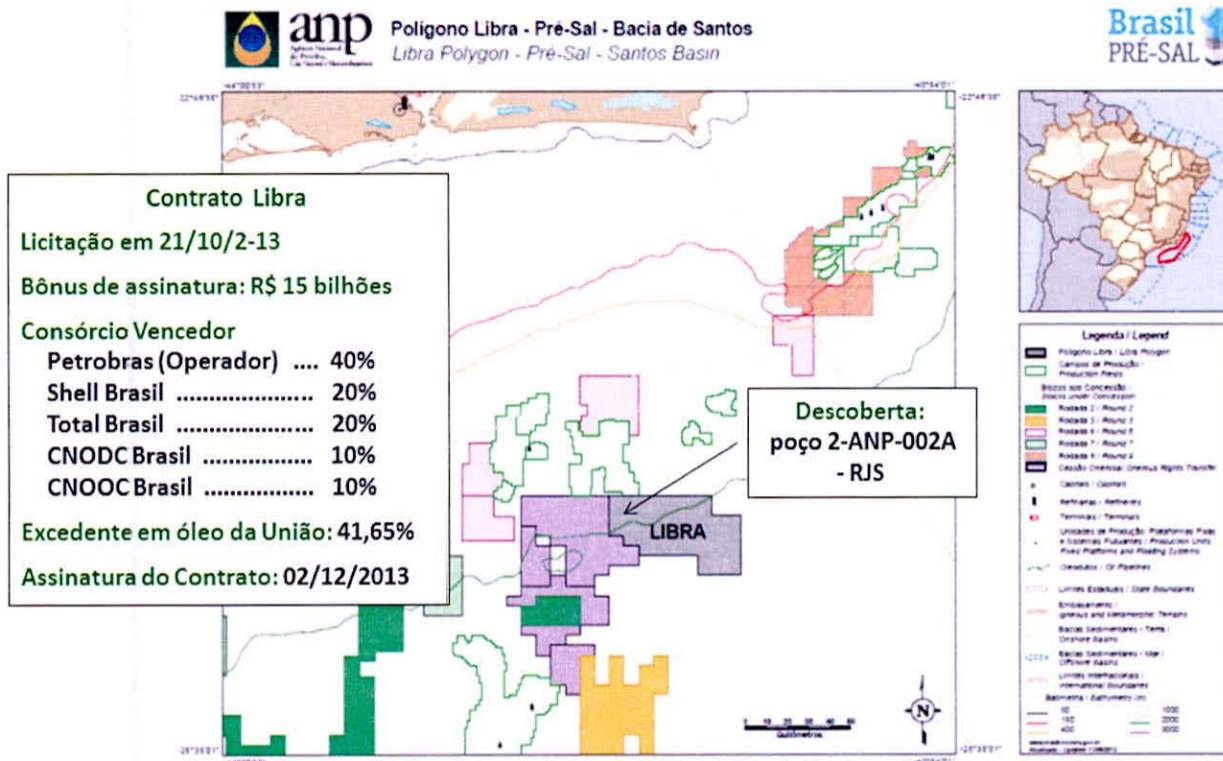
anp

Polígono Libra - Pré-Sal - Bacia de Santos
Libra Polygon - Pré-Sal - Santos Basin

Brasil
PRÉ-SAL

Contrato Libra

Licitação em 21/10/2-13

Bônus de assinatura: R$ 15 bilhões

Consórcio Vencedor
Petrobras (Operador) .... 40%
Shell Brasil .................... 20%
Total Brasil .................... 20%
CNODC Brasil ................ 10%
CNOOC Brasil ................ 10%

Excedente em óleo da União: 41,65%

Assinatura do Contrato: 02/12/2013

Descoberta:
poço 2-ANP-002A
- RJS

LIBRA

Legenda / Legend

Polígono Libra / Libra Polygon
Campos de Produção / Production Fields
Blocos sob Concessão / Blocks Under Concession
Rodada 2 / Round 2
Rodada 3 / Round 3
Rodada 6 / Round 6
Rodada 7 / Round 7
Rodada 9 / Round 9
Cessão Onerosa / Onerous Rights Transfer
Capitais / Capitals
Refinarias / Refineries
Terminais / Terminals
Unidades de Produção: Plataformas Fixas e Sistemas Flutuantes / Production Units: Fixed Platforms and Floating Systems
Oleodutos / Oil Pipelines
Limites Estaduais / State Boundaries
Embasamento / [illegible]
Bacias Sedimentares - Terra / Onshore Basins
Bacias Sedimentares - Mar / Offshore Basins
Limites Internacionais / International Boundaries
Batimetria / Bathymetry (m)
50 1000
150 2000
400 3000

Quilômetros

N